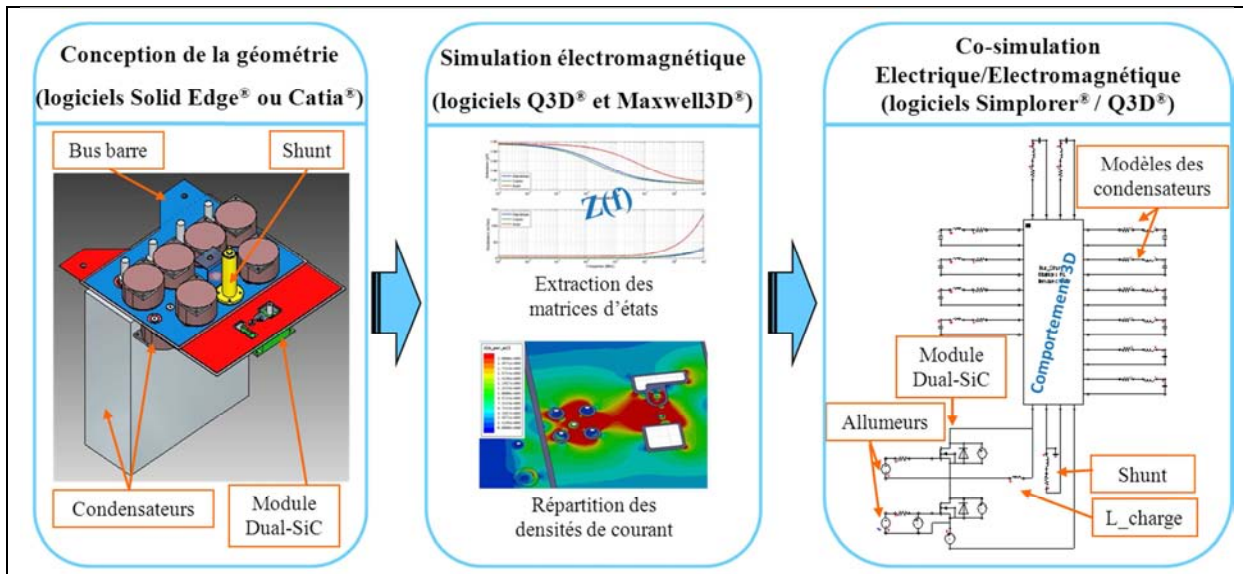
Conception de la géométrie (logiciels Solid Edge® ou Catia®)

Bus barre

Shunt

Condensateurs

Module Dual-SiC

Simulation électromagnétique (logiciels Q3D® et Maxwell3D®)

Z(f)

Extraction des matrices d'états

Répartition des densités de courant

Co-simulation Electrique/Electromagnétique (logiciels Simplorer® / Q3D®)

Modèles des condensateurs

Comportement 3D

Module Dual-SiC

Allumeurs

Shunt

L_charge